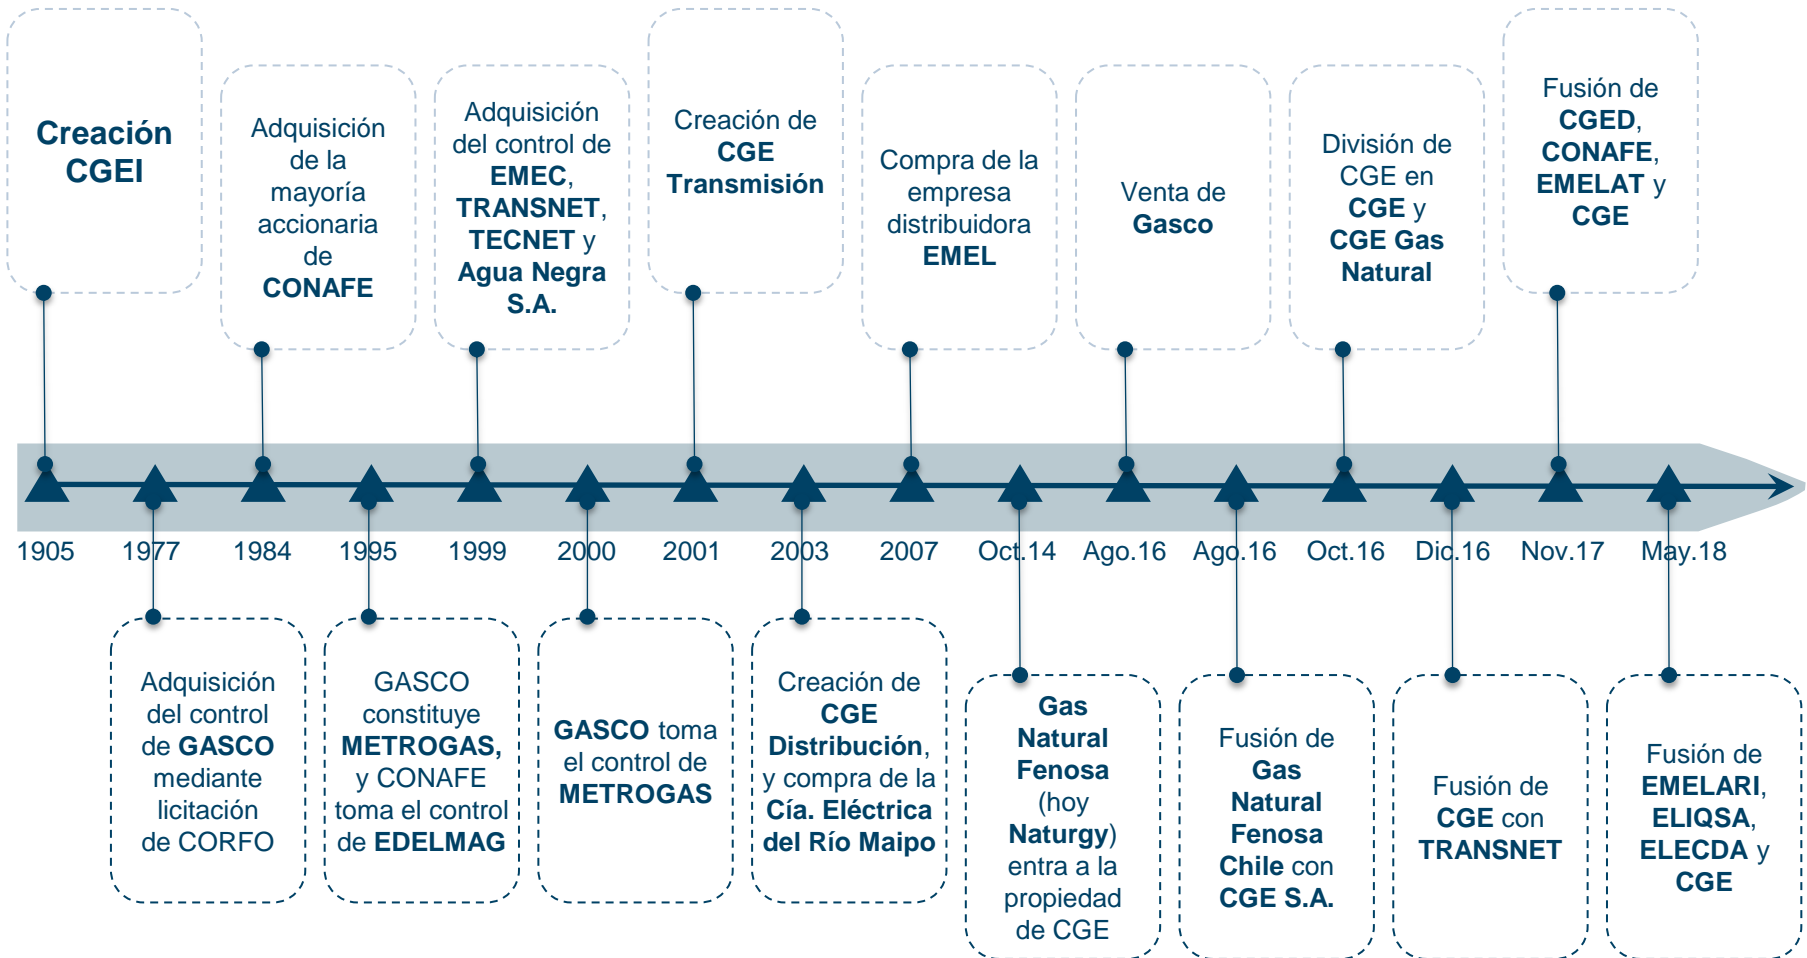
**Creación CGEI**

Adquisición de la mayoría accionaria de **CONAFE**

Adquisición del control de **EMEC**, **TRANSNET**, **TECNET** y **Agua Negra S.A.**

Creación de **CGE Transmisión**

Compra de la empresa distribuidora **EMEL**

Venta de **Gasco**

División de CGE en **CGE** y **CGE Gas Natural**

Fusión de **CGED**, **CONAFE**, **EMELAT** y **CGE**

1905 1977 1984 1995 1999 2000 2001 2003 2007 Oct.14 Ago.16 Ago.16 Oct.16 Dic.16 Nov.17 May.18

Adquisición del control de **GASCO** mediante licitación de CORFO

GASCO constituye **METROGAS,** y CONAFE toma el control de **EDELMAG**

**GASCO** toma el control de **METROGAS**

Creación de **CGE Distribución**, y compra de la **Cía. Eléctrica del Río Maipo**

**Gas Natural Fenosa** (hoy **Naturgy**) entra a la propiedad de CGE

Fusión de **Gas Natural Fenosa Chile** con **CGE S.A.**

Fusión de **CGE** con **TRANSNET**

Fusión de **EMELARI**, **ELIQSA**, **ELECDA** y **CGE**